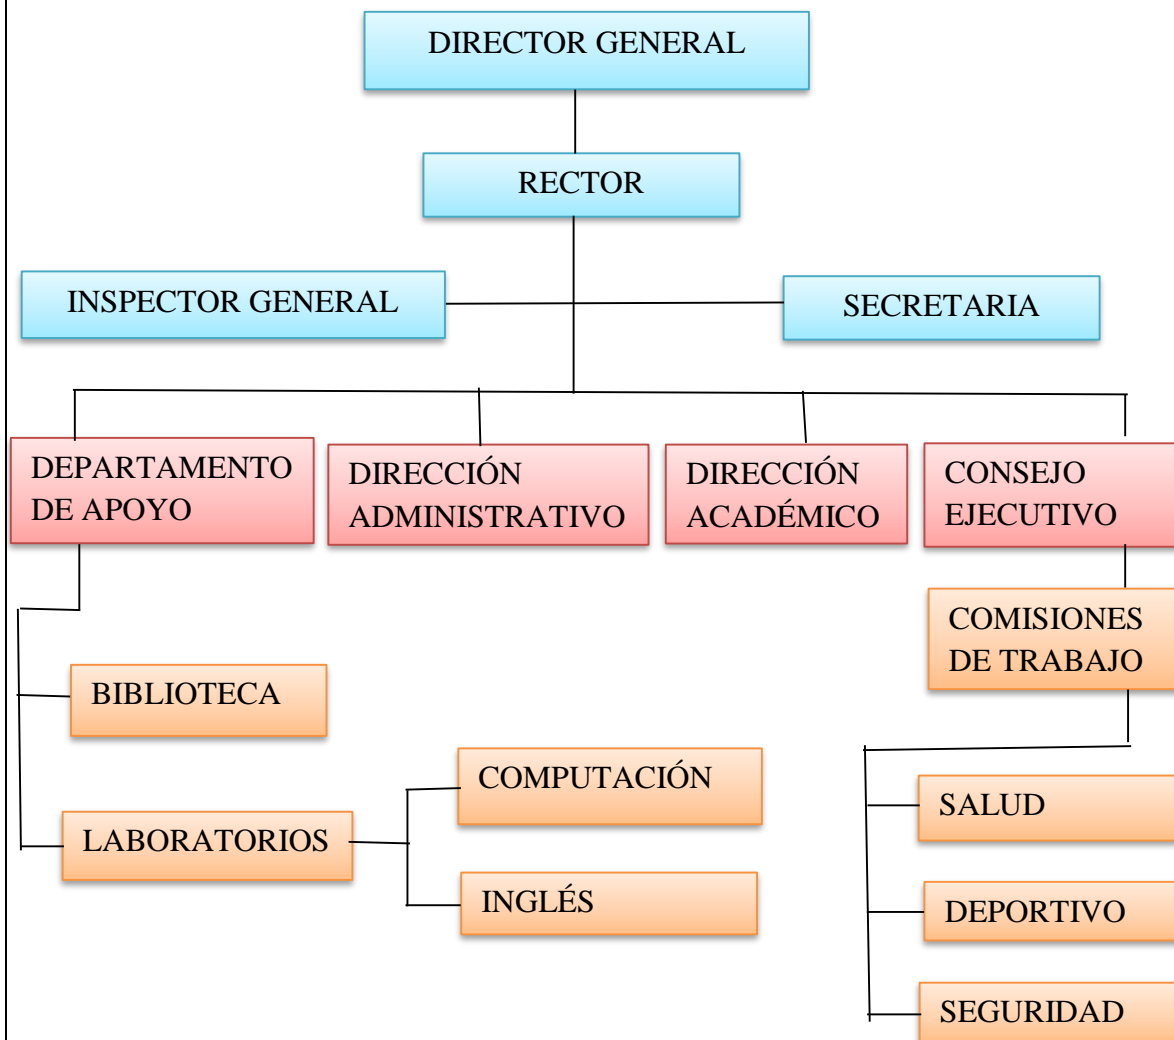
DIRECTOR GENERAL

RECTOR

INSPECTOR GENERAL

SECRETARIA

DEPARTAMENTO DE APOYO

DIRECCIÓN ADMINISTRATIVO

DIRECCIÓN ACADÉMICO

CONSEJO EJECUTIVO

COMISIONES DE TRABAJO

BIBLIOTECA

LABORATORIOS

COMPUTACIÓN

INGLÉS

SALUD

DEPORTIVO

SEGURIDAD